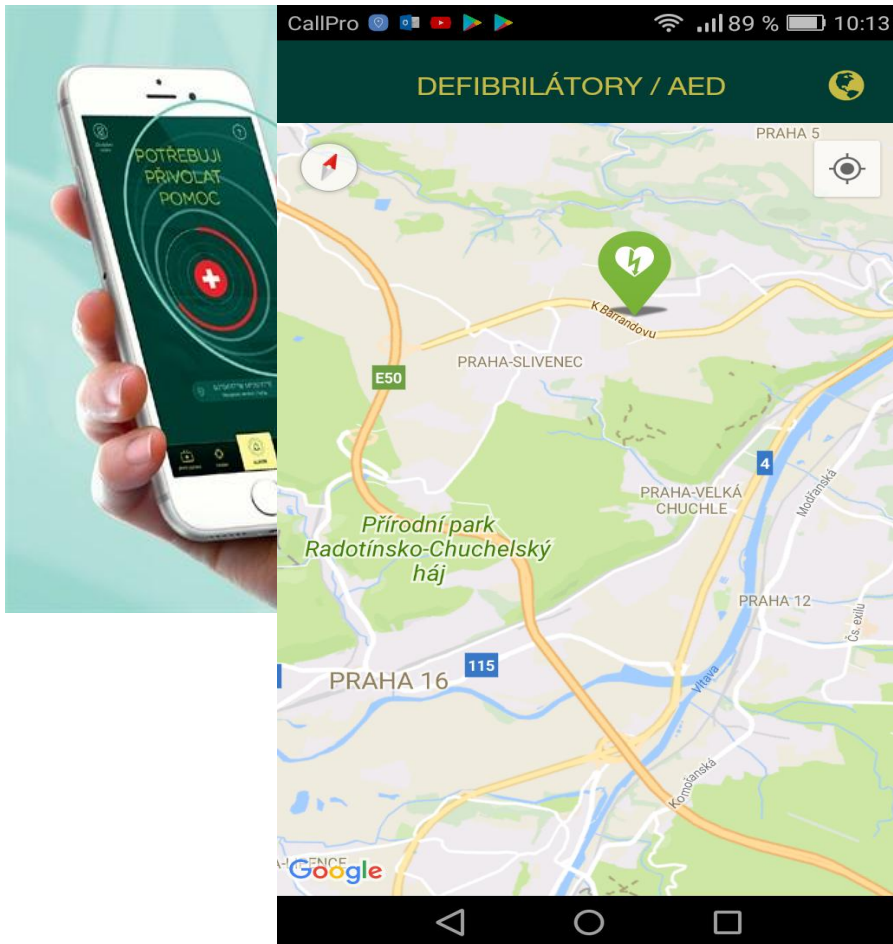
POTŘEBUJI PŘIVOLAT POMOC

CallPro 89 % 10:13

DEFIBRILÁTORY / AED

PRAHA 5

K Barrandovu

PRAHA-SLIVENEC

E50

4

Modřanská

PRAHA-VELKÁ CHUCHLE

Přírodní park Radotínsko-Chuchelský háj

PRAHA 12

Čs. exilu

115

PRAHA 16

Vltava

Komořanská

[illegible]ENCE

Google